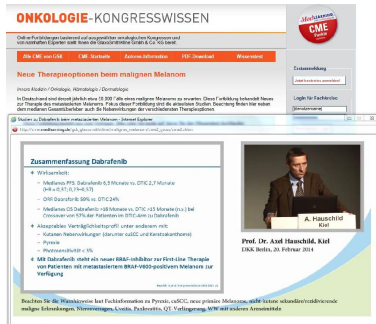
ONKOLOGIE-KONGRESSWISSEN

Online-Fortbildungen basierend auf ausgewählten onkologischen Kongressen und von namhaften Experten steht Ihnen die Gesundheitsmedizin GmbH & Co. KG bereit

Alle CME von GSI | CME Startseite | Autoren-Information | PDF-Download | Wissenstest

Neue Therapieoptionen beim malignen Melanom

Innere Medizin / Onkologie, Hämatologie / Dermatologie

In Deutschland sind derzeit jährlich etwa 18 000 Fälle eines malignen Melanoms zu erwarten. Diese Fortbildung behandelt Neues zur Therapie des metastasierten Melanoms. Fokus dieser Fortbildung sind die aktuellsten Studien. Beachtung finden hier neben den modernen Gesamtüberleben auch die Nebenwirkungen der verschiedenen Therapieoptionen.

Medizinische CME Punkte

Zusammenfassung

Login für Teilnehmer

Studien zu Dabrafenib beim metastasierten Melanom - Internet Explorer

Zusammenfassung Dabrafenib

Wirksamkeit:
– Medianes PFS Dabrafenib 6,9 Monate vs. DTIC 2,7 Monate (HR = 0,37; 0,24–0,57)
– ORR Dabrafenib 50% vs. DTIC 24%
– Medianes OS Dabrafenib ~18 Monate vs. DTIC ~15 Monate (n.s.) bei Crossover von 57% der Patienten im DTIC-Arm zu Dabrafenib

Akzeptables Verträglichkeitsprofil unter anderem mit:
– Kutanen Nebenwirkungen (darunter cuSCC und Keratoakanthome)
– Pyrexie
– Photosensibilität < 5%

Mit Dabrafenib steht ein neuer BRAF-Inhibitor zur First-Line Therapie von Patienten mit metastasiertem BRAF-V600-positivem Melanom zur Verfügung

A. Hauschild

Prof. Dr. Axel Hauschild, Kiel
DKK Berlin, 20. Februar 2014

Beachten Sie die Warnhinweise laut Fachinformation zu Pyrexie, cuSCC, neue primäre Melanome, nicht-kutane sekundäre/rezidivierende maligne Erkrankungen, Nierenversagen, Uveitis, Pankreatitis, QT-Verlängerung, WW mit anderen Arzneimitteln